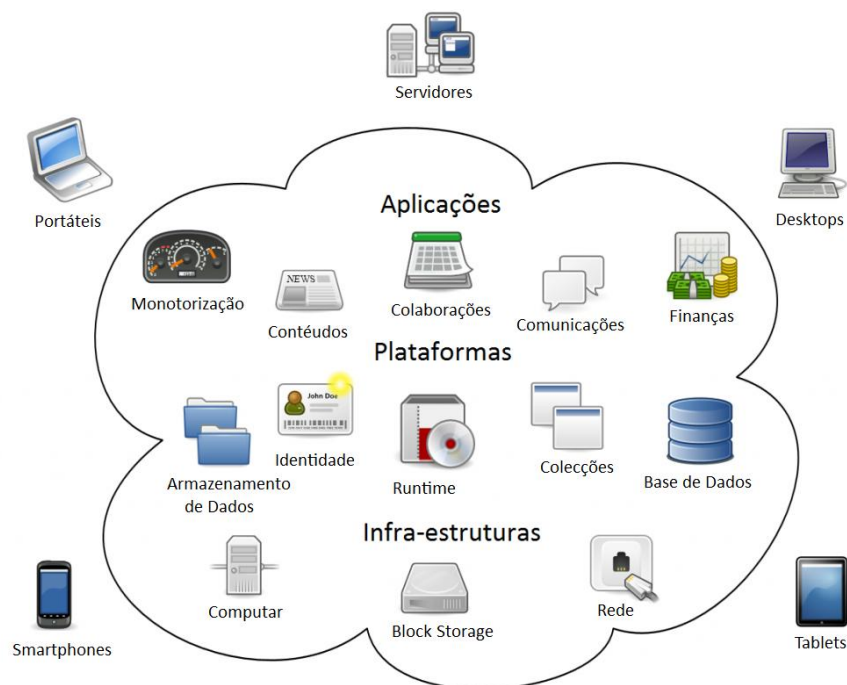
Servidores

Portáteis

Desktops

Aplicações

Monotorização

NEWS

Conteúdos

Colaborações

Comunicações

Finanças

Plataformas

John Doe

Identidade

Armazenamento de Dados

Runtime

Colecções

Base de Dados

Infra-estruturas

Computar

Block Storage

Rede

Smartphones

Tablets